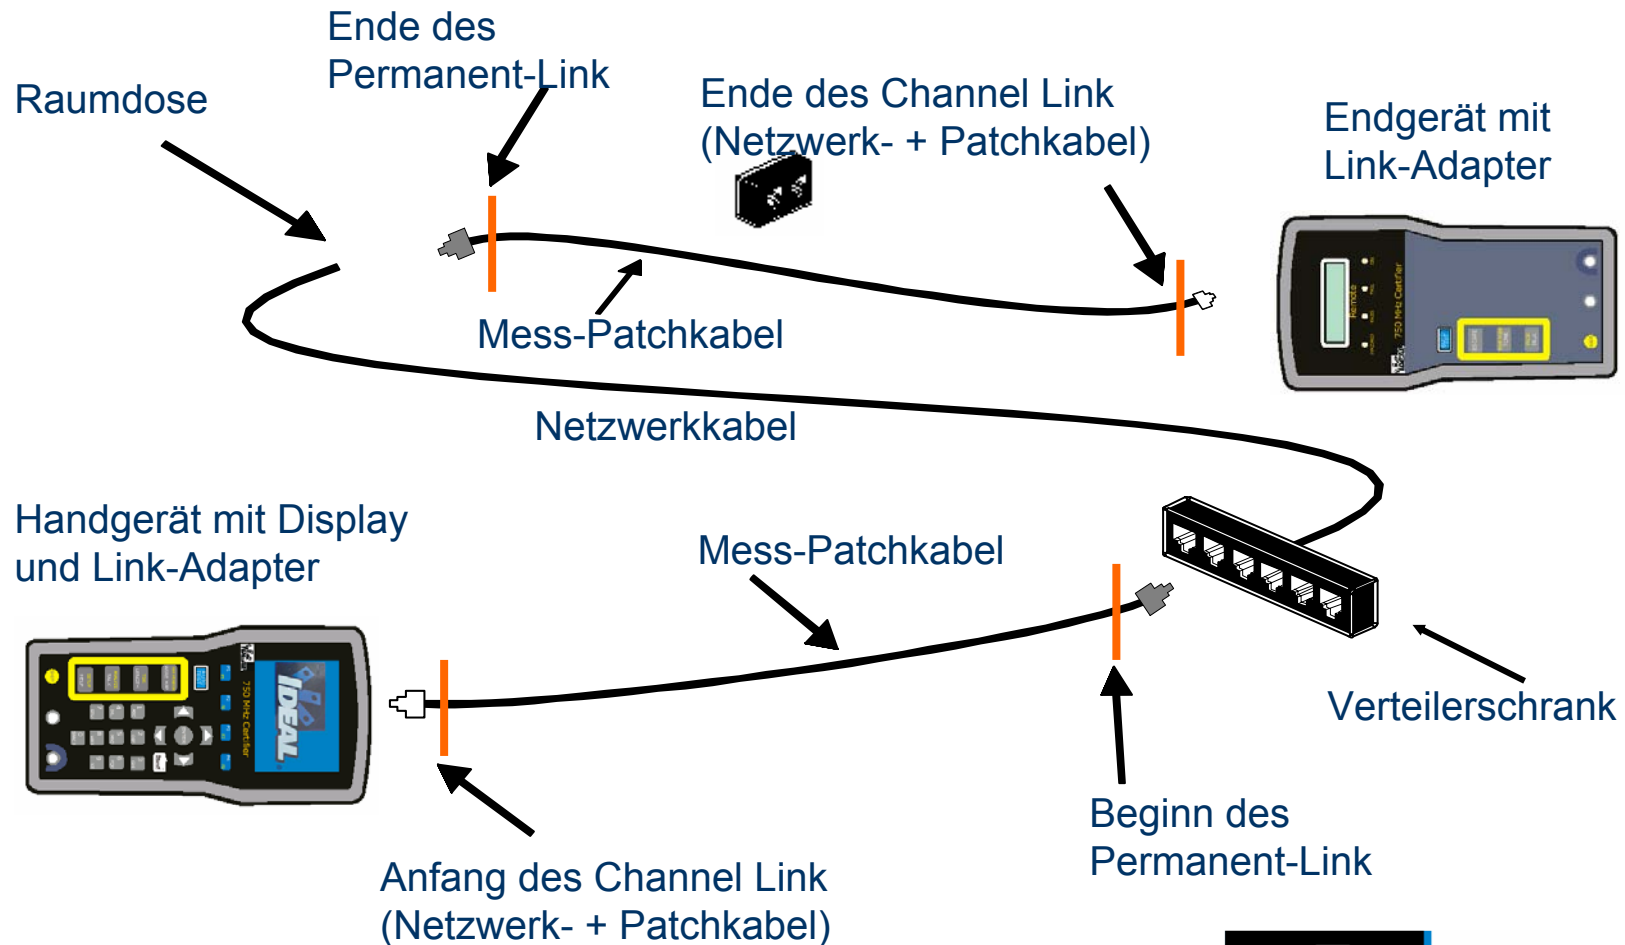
Ende des Permanent-Link

Raumdose

Ende des Channel Link (Netzwerk- + Patchkabel)

Endgerät mit Link-Adapter

Remote

750 MHz Certifier

Mess-Patchkabel

Netzwerkkabel

Handgerät mit Display und Link-Adapter

Mess-Patchkabel

IDEAL

750 MHz Certifier

Verteilerschrank

Beginn des Permanent-Link

Anfang des Channel Link (Netzwerk- + Patchkabel)